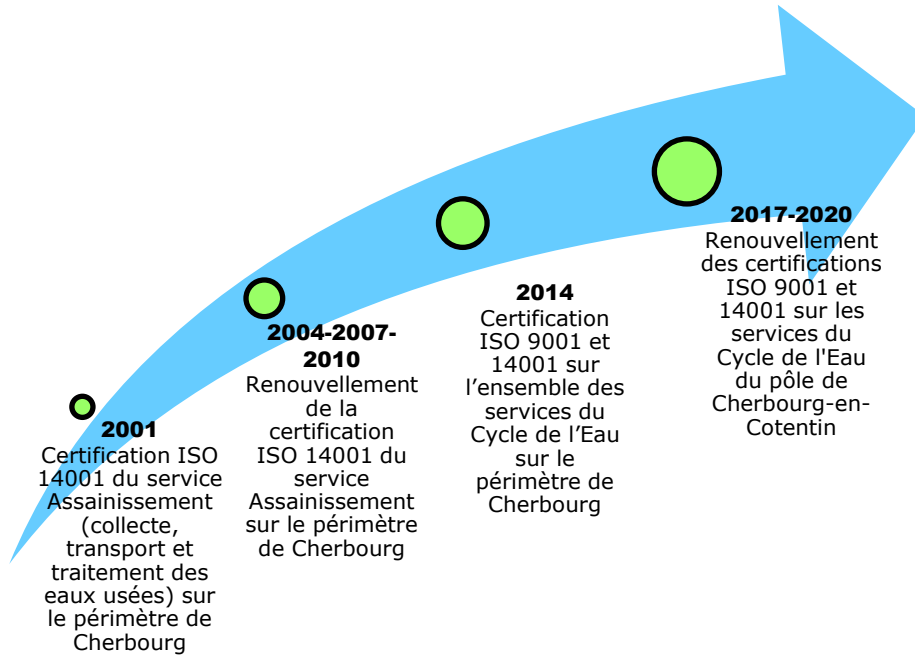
2001
Certification ISO 14001 du service Assainissement (collecte, transport et traitement des eaux usées) sur le périmètre de Cherbourg

2004-2007-2010
Renouvellement de la certification ISO 14001 du service Assainissement sur le périmètre de Cherbourg

2014
Certification ISO 9001 et 14001 sur l’ensemble des services du Cycle de l’Eau sur le périmètre de Cherbourg

2017-2020
Renouvellement des certifications ISO 9001 et 14001 sur les services du Cycle de l'Eau du pôle de Cherbourg-en-Cotentin